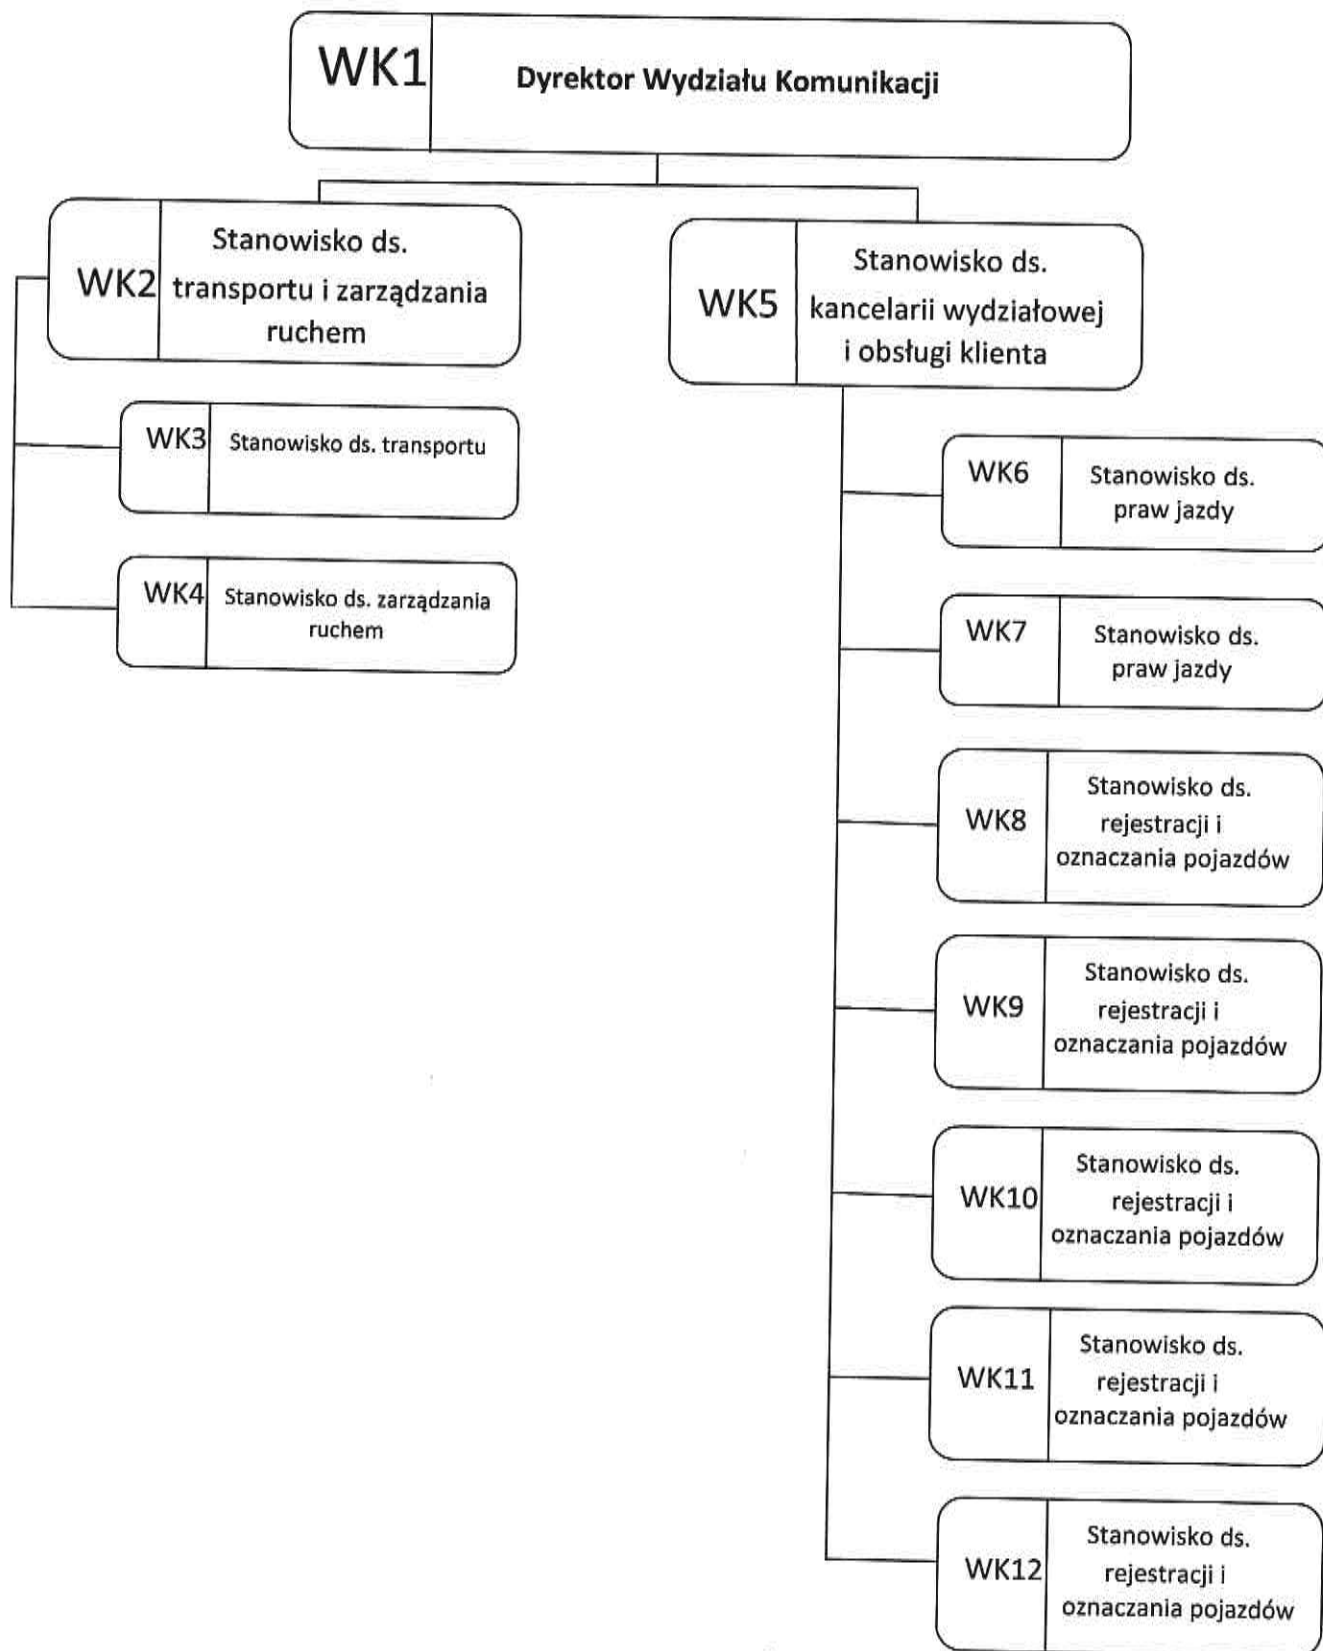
WK1 Dyrektor Wydziału Komunikacji

WK2 Stanowisko ds. transportu i zarządzania ruchem

WK3 Stanowisko ds. transportu

WK4 Stanowisko ds. zarządzania ruchem

WK5 Stanowisko ds. kancelarii wydziałowej i obsługi klienta

WK6 Stanowisko ds. praw jazdy

WK7 Stanowisko ds. praw jazdy

WK8 Stanowisko ds. rejestracji i oznaczania pojazdów

WK9 Stanowisko ds. rejestracji i oznaczania pojazdów

WK10 Stanowisko ds. rejestracji i oznaczania pojazdów

WK11 Stanowisko ds. rejestracji i oznaczania pojazdów

WK12 Stanowisko ds. rejestracji i oznaczania pojazdów